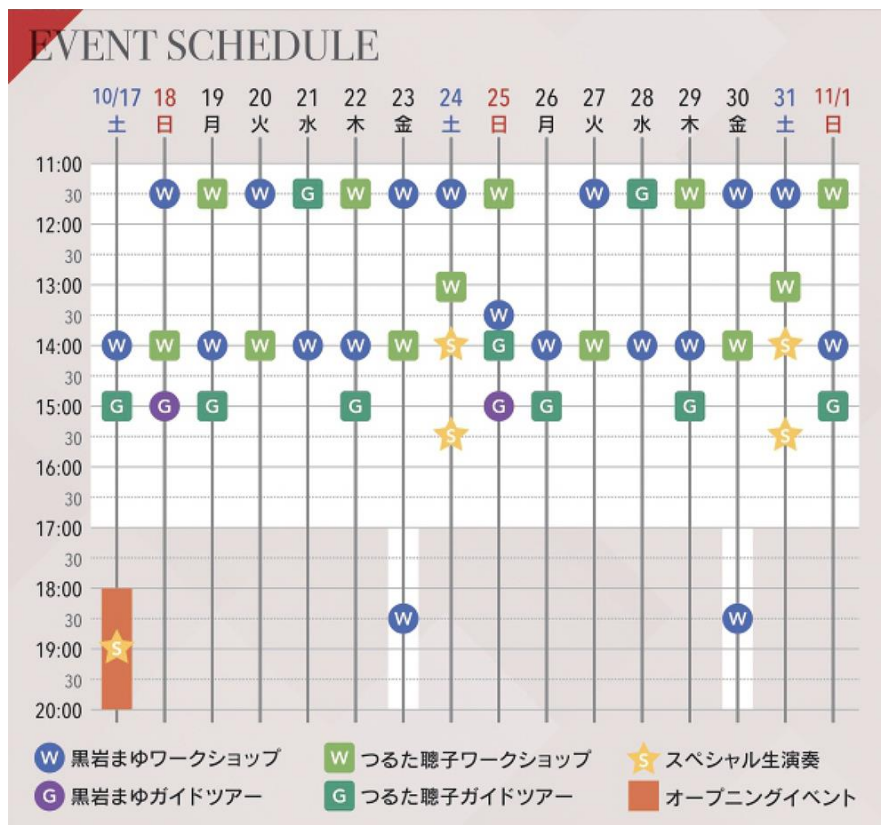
EVENT SCHEDULE

| | 10/17 土 | 18 日 | 19 月 | 20 火 | 21 水 | 22 木 | 23 金 | 24 土 | 25 日 | 26 月 | 27 火 | 28 水 | 29 木 | 30 金 | 31 土 | 11/1 日 |
|---|---|---|---|---|---|---|---|---|---|---|---|---|---|---|---|---|
| 11:00 | | | | | | | | | | | | | | | | |
| 30 | | W | W | W | G | W | W | W | W | | W | G | W | W | W | W |
| 12:00 | | | | | | | | | | | | | | | | |
| 30 | | | | | | | | | | | | | | | | |
| 13:00 | | | | | | | | W | | | | | | | W | |
| 30 | | | | | | | | | W | | | | | | | |
| 14:00 | W | W | W | W | W | W | W | S | G | W | W | W | W | W | S | W |
| 30 | | | | | | | | | | | | | | | | |
| 15:00 | G | G | G | | | G | | | G | G | | | G | | | G |
| 30 | | | | | | | | S | | | | | | | S | |
| 16:00 | | | | | | | | | | | | | | | | |
| 30 | | | | | | | | | | | | | | | | |
| 17:00 | | | | | | | | | | | | | | | | |
| 30 | | | | | | | | | | | | | | | | |
| 18:00 | | | | | | | | | | | | | | | | |
| 30 | | | | | | | W | | | | | | | W | | |
| 19:00 | S | | | | | | | | | | | | | | | |
| 30 | | | | | | | | | | | | | | | | |
| 20:00 | | | | | | | | | | | | | | | | |

W 黒岩まゆワークショップ
W つるた聰子ワークショップ
S スペシャル生演奏
G 黒岩まゆガイドツアー
G つるた聰子ガイドツアー
オープニングイベント